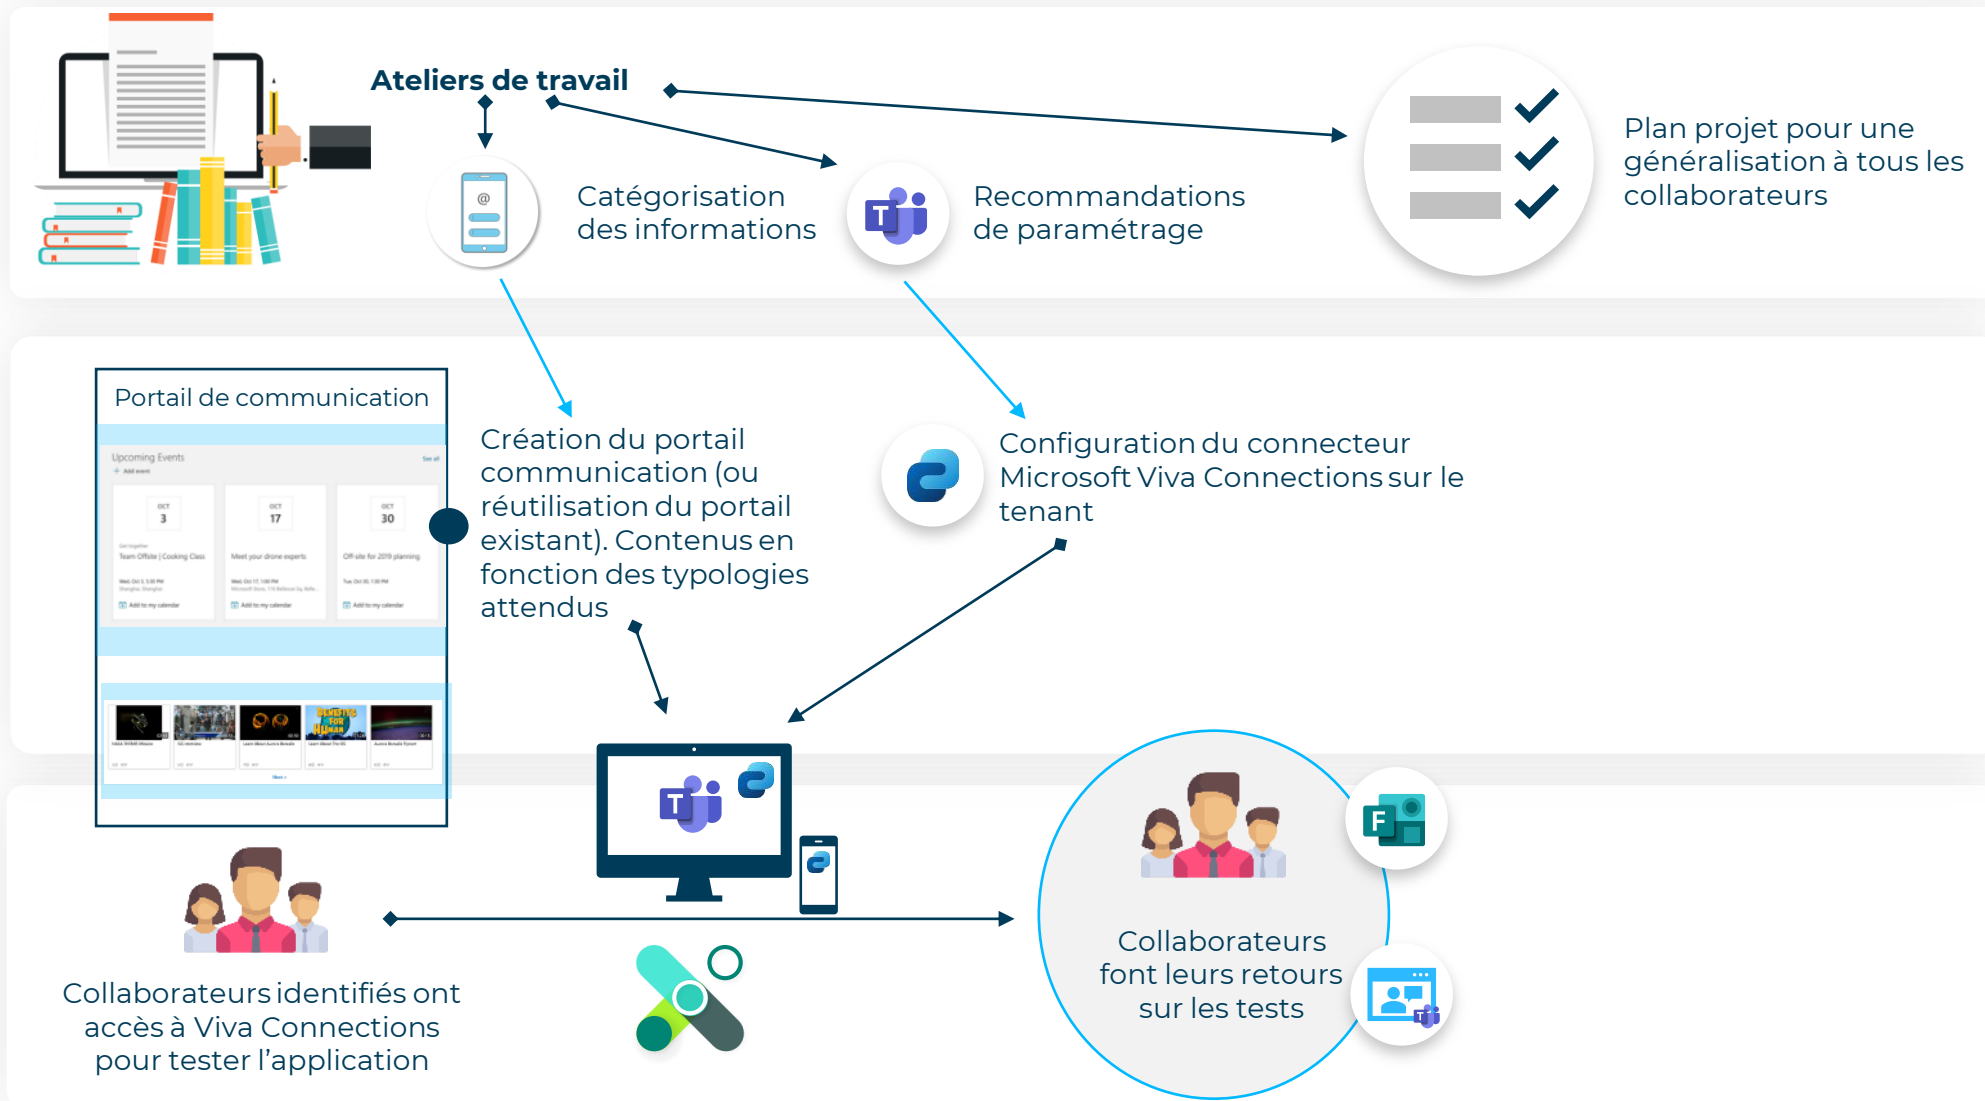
Ateliers de travail

Catégorisation des informations

Recommandations de paramétrage

Plan projet pour une généralisation à tous les collaborateurs

Portail de communication

Upcoming Events

Création du portail communication (ou réutilisation du portail existant). Contenus en fonction des typologies attendus

Configuration du connecteur Microsoft Viva Connections sur le tenant

Collaborateurs identifiés ont accès à Viva Connections pour tester l'application

Collaborateurs font leurs retours sur les tests